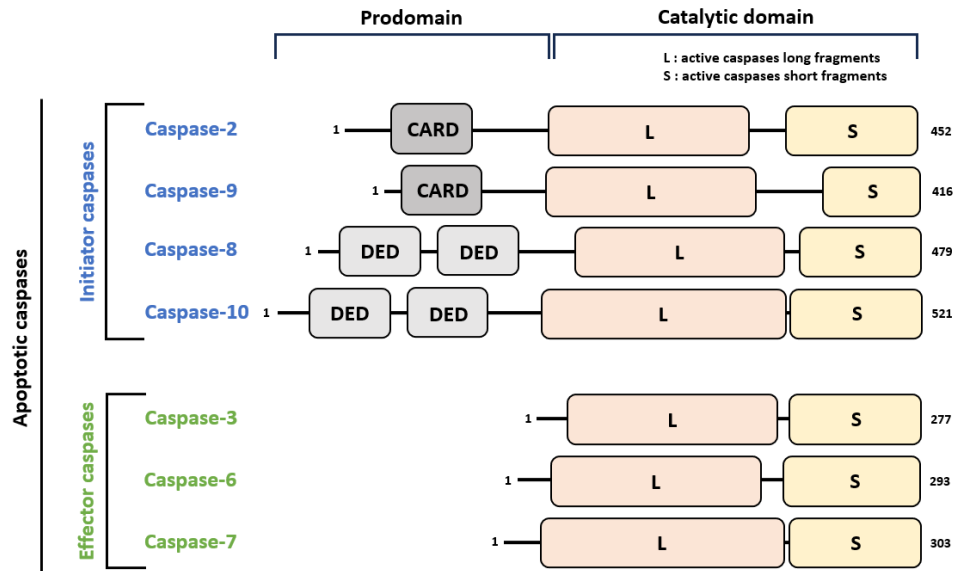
Prodomain

Catalytic domain

L : active caspases long fragments
S : active caspases short fragments

Apoptotic caspases

Initiator caspases

Caspase-2 1 CARD L S 452

Caspase-9 1 CARD L S 416

Caspase-8 1 DED DED L S 479

Caspase-10 1 DED DED L S 521

Effector caspases

Caspase-3 1 L S 277

Caspase-6 1 L S 293

Caspase-7 1 L S 303